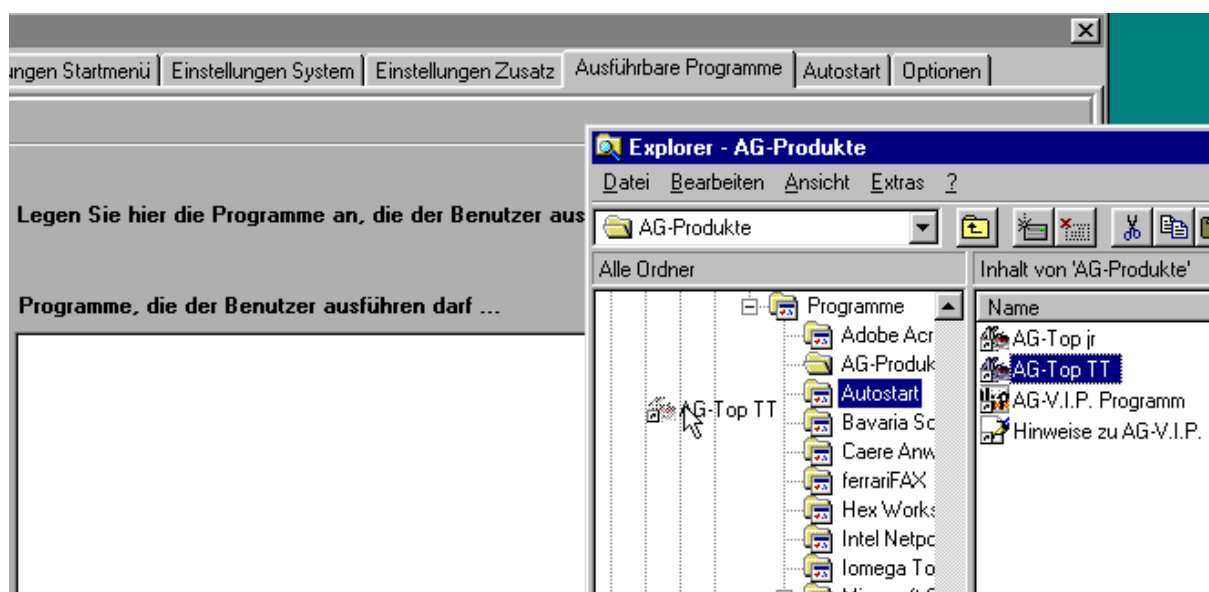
ıngen Startmenü | Einstellungen System | Einstellungen Zusatz | Ausführbare Programme | Autostart | Optionen

Legen Sie hier die Programme an, die der Benutzer aus

Programme, die der Benutzer ausführen darf ...

AG-Top TT

Explorer - AG-Produkte

Datei Bearbeiten Ansicht Extras ?

AG-Produkte

Alle Ordner

Inhalt von 'AG-Produkte'

Programme
Adobe Acr
AG-Produk
Autostart
Bavaria Sc
Caere Anw
ferrariFAX
Hex Works
Intel Netpc
Iomega To

Name
AG-Top jr
AG-Top TT
AG-V.I.P. Programm
Hinweise zu AG-V.I.P.